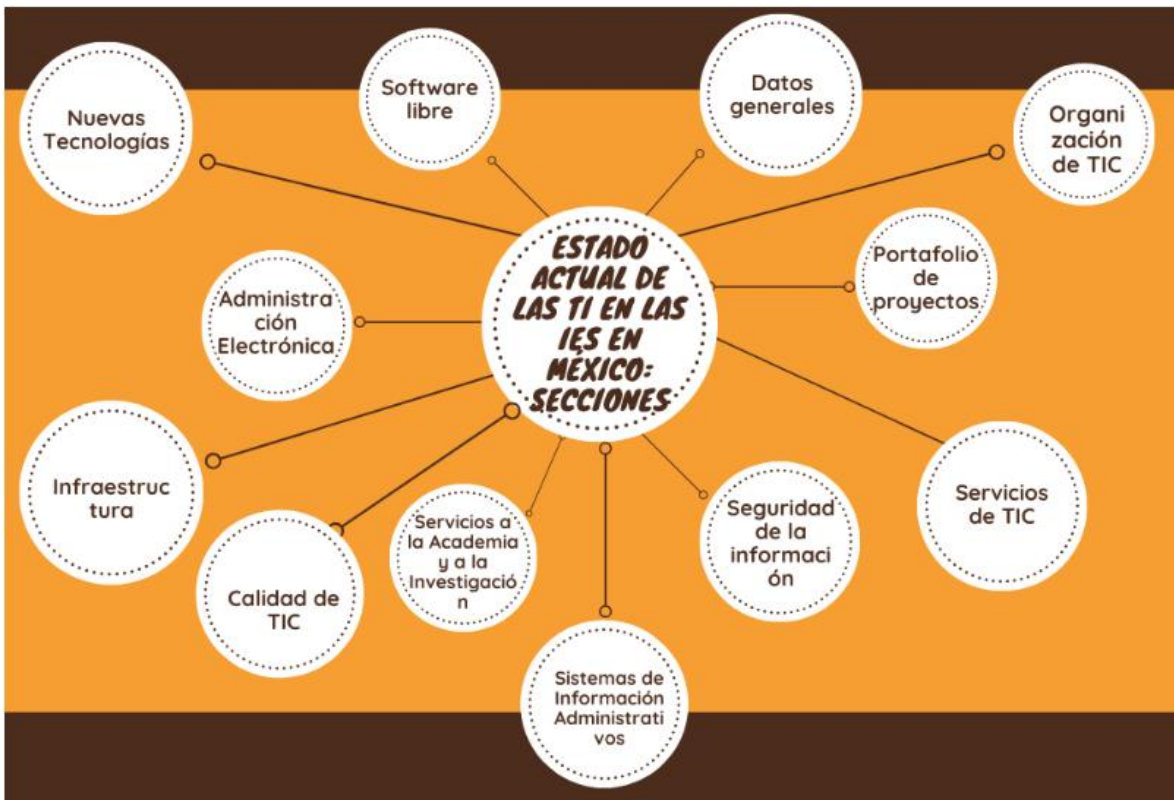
ESTADO ACTUAL DE LAS TI EN LAS IES EN MÉXICO: SECCIONES

Nuevas Tecnologías

Software libre

Datos generales

Organización de TIC

Portafolio de proyectos

Administración Electrónica

Infraestructura

Calidad de TIC

Servicios a la Academia y a la Investigación

Sistemas de Información Administrativos

Seguridad de la información

Servicios de TIC